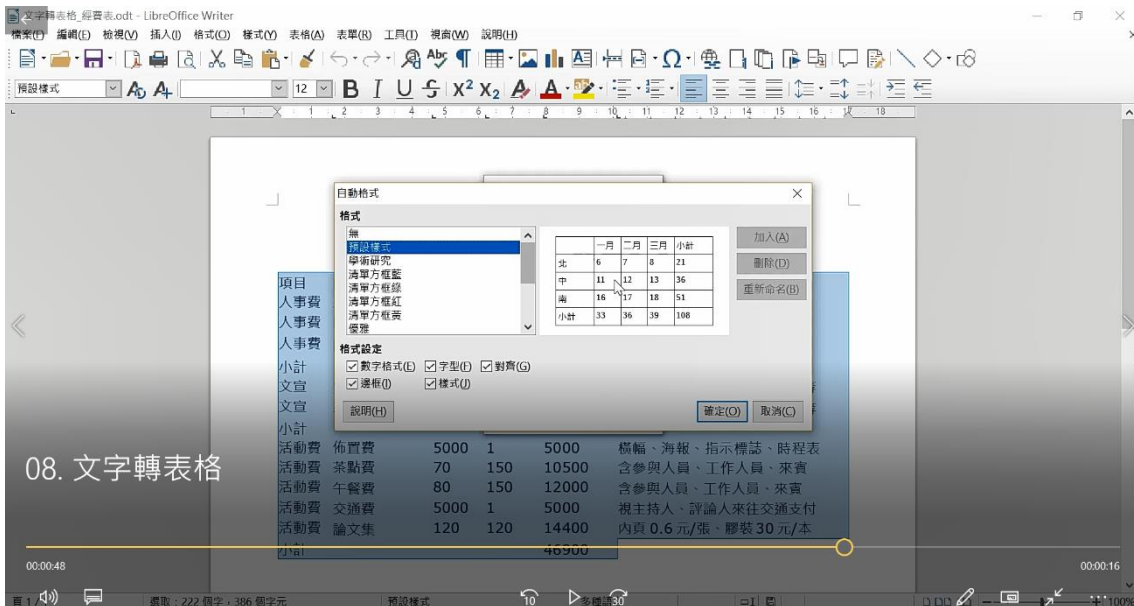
文字轉表格_經費表.odt - LibreOffice Writer

檔案(F) 編輯(E) 檢視(V) 插入(I) 格式(O) 樣式(Y) 表格(A) 表單(R) 工具(T) 視窗(W) 說明(H)

預設樣式

12

自動格式

格式

無
預設樣式
學術研究
清單方框藍
清單方框綠
清單方框紅
清單方框黃
優雅

| | 一月 | 二月 | 三月 | 小計 |
|---|---|---|---|---|
| 北 | 6 | 7 | 8 | 21 |
| 中 | 11 | 12 | 13 | 36 |
| 南 | 16 | 17 | 18 | 51 |
| 小計 | 33 | 36 | 39 | 108 |

加入(A)
刪除(D)
重新命名(B)

格式設定
數字格式(E) 字型(F) 對齊(G)
邊框(I) 樣式(J)

說明(H)
確定(O) 取消(C)

項目
人事費
人事費
人事費
小計
文宣
文宣
小計
活動費 佈置費 5000 1 5000 橫幅、海報、指示標誌、時程表
活動費 茶點費 70 150 10500 含參與人員、工作人員、來賓
活動費 午餐費 80 150 12000 含參與人員、工作人員、來賓
活動費 交通費 5000 1 5000 視主持人、評論人來往交通支付
活動費 論文集 120 120 14400 內頁 0.6 元/張、膠裝 30 元/本
小計 46900

08. 文字轉表格

00:00:48
00:00:16

頁 1 / 1
選取：222 個字，386 個字元
預設樣式
10
30
100%